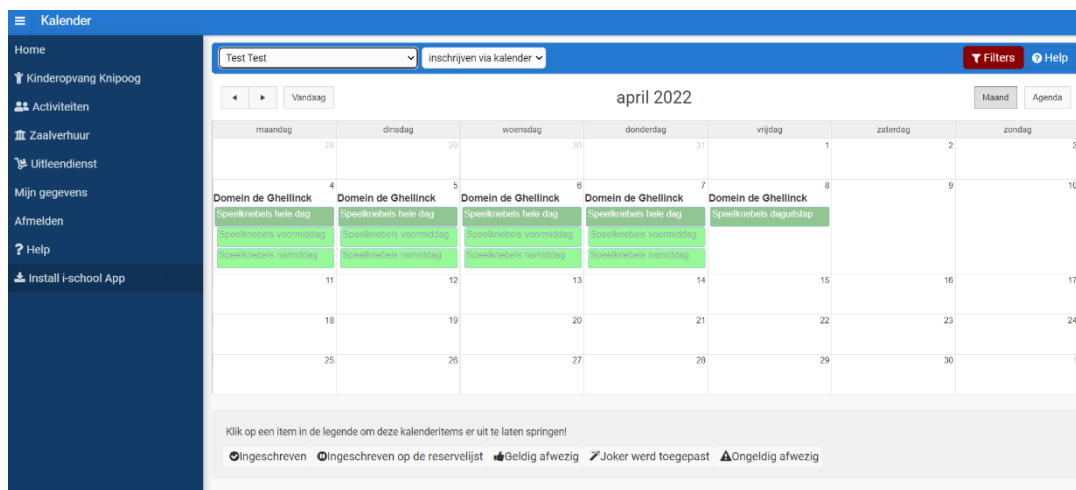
Kalender

Home
Kinderopvang Knipoog
Activiteiten
Zaalverhuur
Uitleendienst
Mijn gegevens
Afmelden
Help
Install i-school App

Test Test
inschrijven via kalender
Filters
Help

◄ ► Vandaag
april 2022
Maand Agenda

| maandag | dinsdag | woensdag | donderdag | vrijdag | zaterdag | zondag |
|---|---|---|---|---|---|---|
| 28 | 29 | 30 | 31 | 1 | 2 | 3 |
| 4 Domein de Ghellinck Speelknebels hele dag Speelknebels voormiddag Speelknebels namiddag | 5 Domein de Ghellinck Speelknebels hele dag Speelknebels voormiddag Speelknebels namiddag | 6 Domein de Ghellinck Speelknebels hele dag Speelknebels voormiddag Speelknebels namiddag | 7 Domein de Ghellinck Speelknebels hele dag Speelknebels voormiddag Speelknebels namiddag | 8 Domein de Ghellinck Speelknebels daguitstap | 9 | 10 |
| 11 | 12 | 13 | 14 | 15 | 16 | 17 |
| 18 | 19 | 20 | 21 | 22 | 23 | 24 |
| 25 | 26 | 27 | 28 | 29 | 30 | 1 |

Klik op een item in de legende om deze kalenderitems er uit te laten springen!
Ingeschreven Ingeschreven op de reservelijst Geldig afwezig Joker werd toegepast Ongeldig afwezig